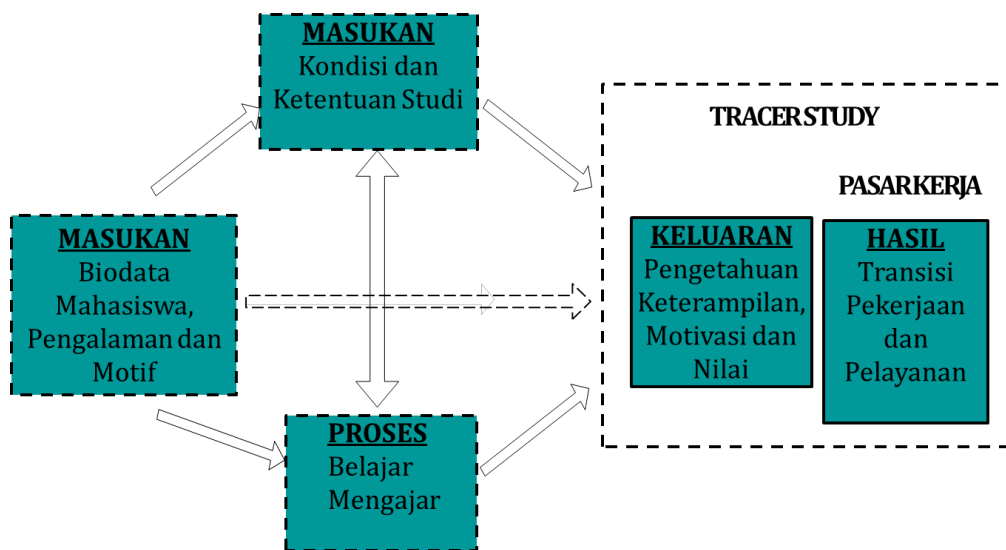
MASUKAN
Kondisi dan Ketentuan Studi

TRACER STUDY

PASAR KERJA

MASUKAN
Biodata Mahasiswa, Pengalaman dan Motif

KELUARAN
Pengetahuan Keterampilan, Motivasi dan Nilai

HASIL
Transisi Pekerjaan dan Pelayanan

PROSES
Belajar Mengajar